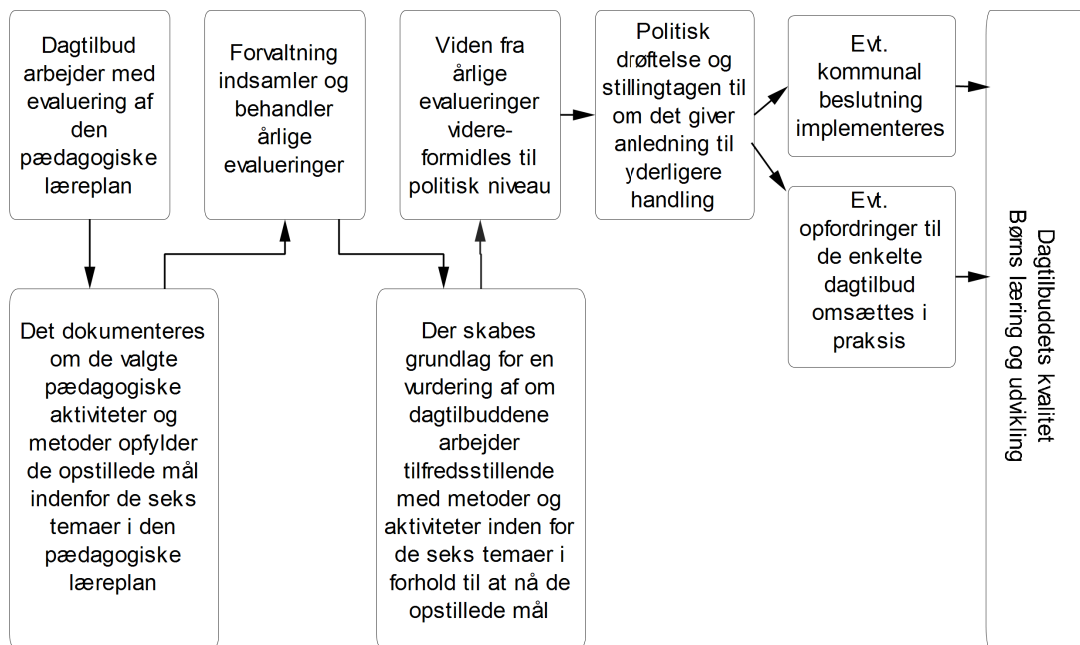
Dagtilbud arbejder med evaluering af den pædagogiske læreplan

Det dokumenteres om de valgte pædagogiske aktiviteter og metoder opfylder de opstillede mål indenfor de seks temaer i den pædagogiske læreplan

Forvaltning indsamler og behandler årlige evalueringer

Der skabes grundlag for en vurdering af om dagtilbuddene arbejder tilfredsstillende med metoder og aktiviteter inden for de seks temaer i forhold til at nå de opstillede mål

Viden fra årlige evalueringer videreformidles til politisk niveau

Politisk drøftelse og stillingtagen til om det giver anledning til yderligere handling

Evt. kommunal beslutning implementeres

Evt. opfordringer til de enkelte dagtilbud omsættes i praksis

Dagtilbuddets kvalitet
Børns læring og udvikling